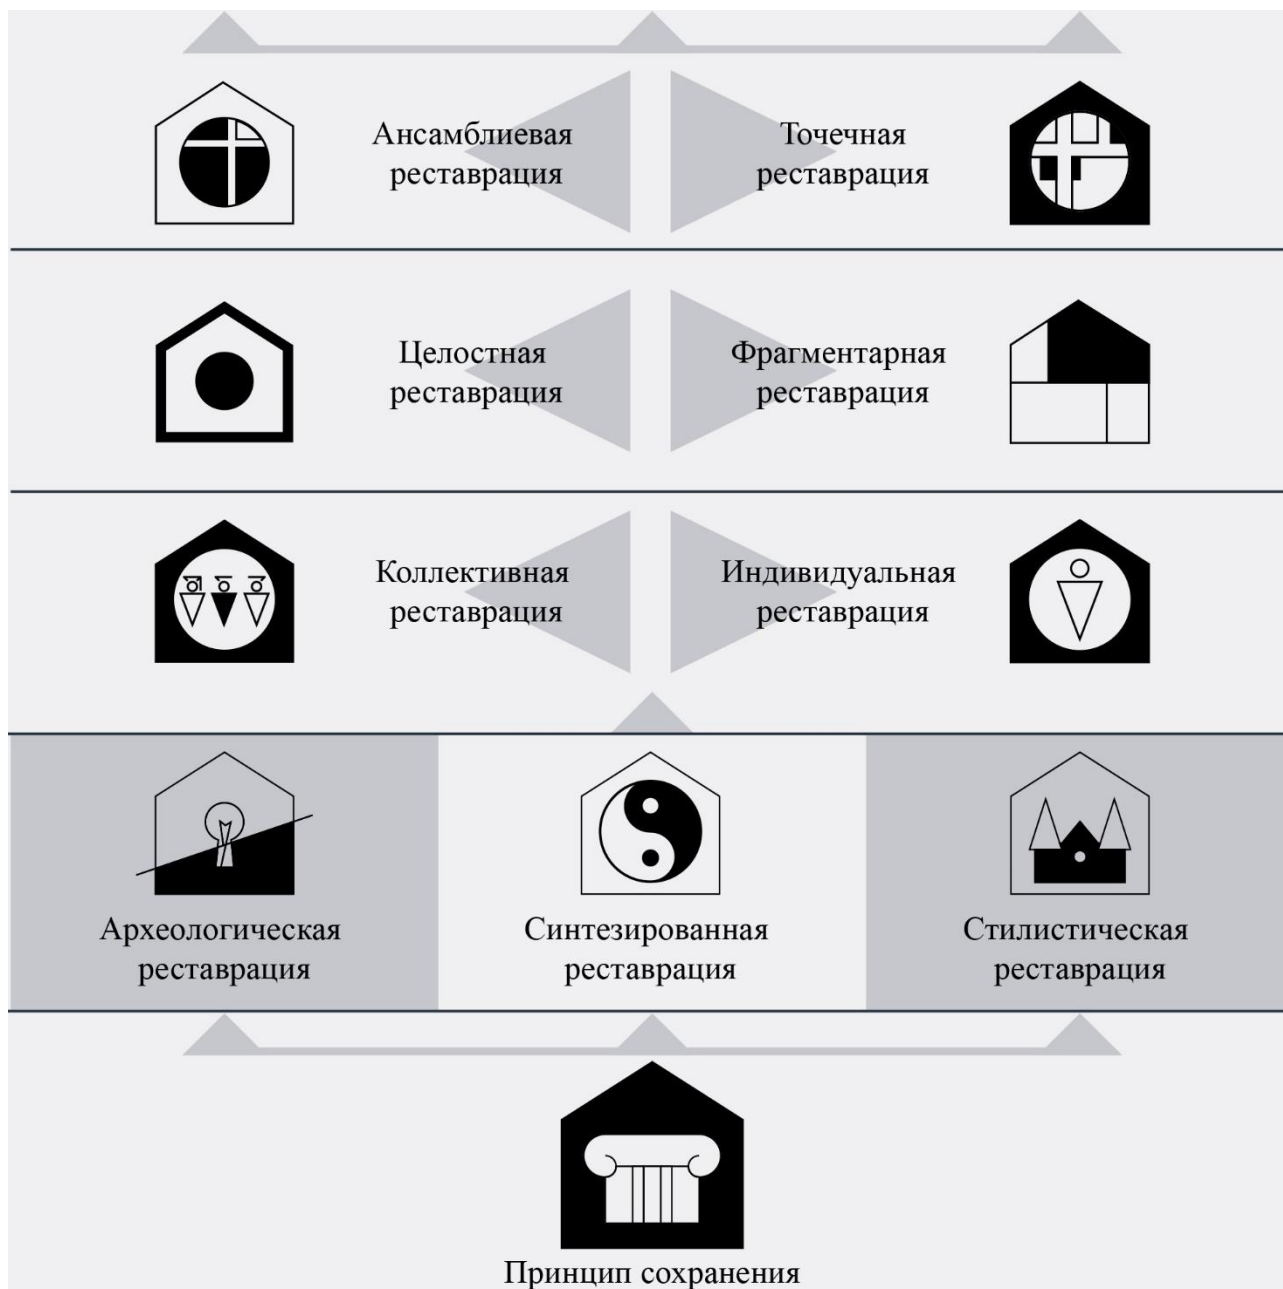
Ансамблиевая реставрация

Точечная реставрация

Целостная реставрация

Фрагментарная реставрация

Коллективная реставрация

Индивидуальная реставрация

Археологическая реставрация

Синтезированная реставрация

Стилистическая реставрация

Принцип сохранения